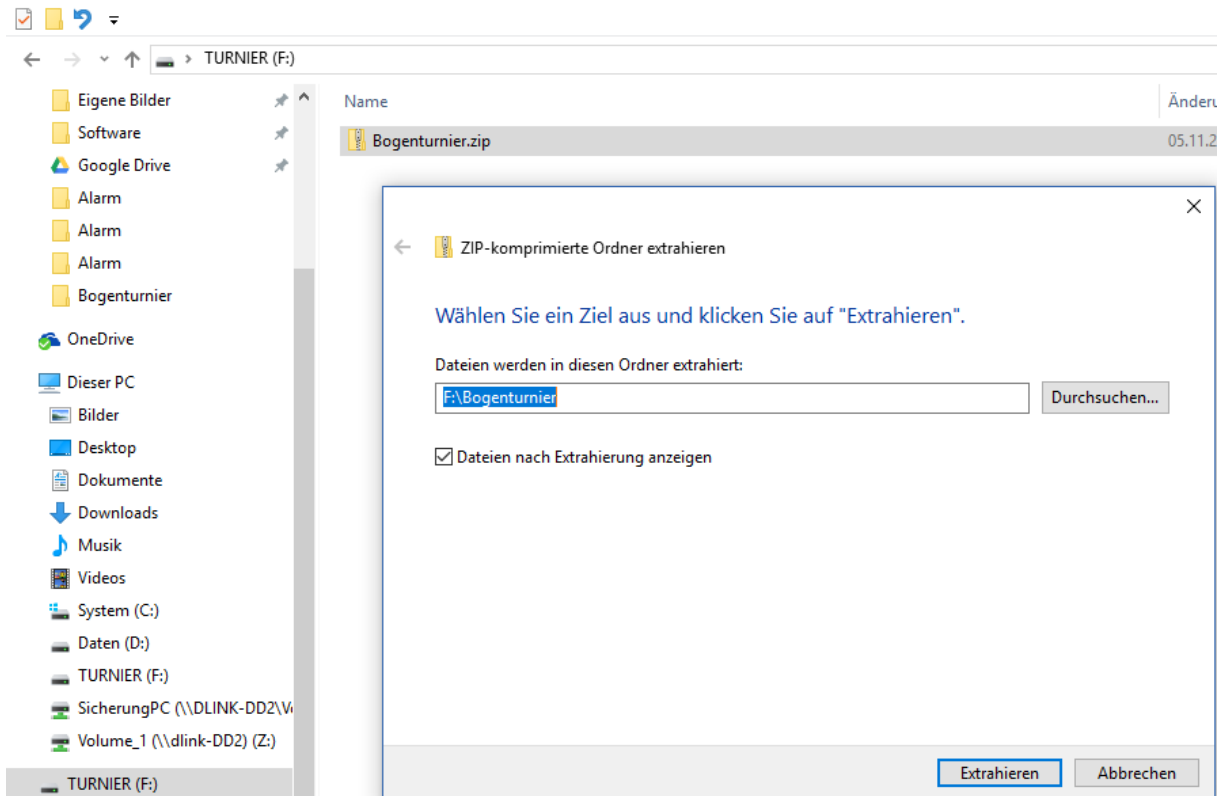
TURNIER (F:)

Eigene Bilder
Software
Google Drive
Alarm
Alarm
Alarm
Bogenturnier
OneDrive
Dieser PC
Bilder
Desktop
Dokumente
Downloads
Musik
Videos
System (C:)
Daten (D:)
TURNIER (F:)
SicherungPC (\\DLINK-DD2\V
Volume_1 (\\dlink-DD2) (Z:)
TURNIER (F:)

Name
Änderu
Bogenturnier.zip
05.11.2

ZIP-komprimierte Ordner extrahieren

Wählen Sie ein Ziel aus und klicken Sie auf "Extrahieren".

Dateien werden in diesen Ordner extrahiert:
F:\Bogenturnier
Durchsuchen...

Dateien nach Extrahierung anzeigen

Extrahieren
Abbrechen